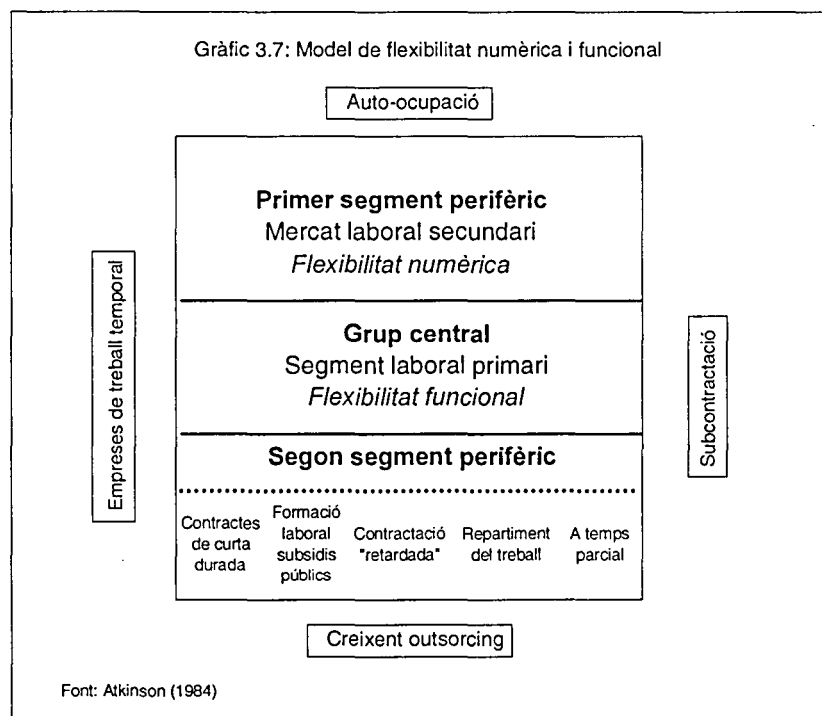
Gràfic 3.7: Model de flexibilitat numèrica i funcional

Auto-ocupació

Empreses de treball temporal

**Primer segment perifèric**
Mercat laboral secundari
*Flexibilitat numèrica*

**Grup central**
Segment laboral primari
*Flexibilitat funcional*

**Segon segment perifèric**

Contractes de curta durada

Formació laboral subsidis públics

Contractació "retardada"

Repartiment del treball

A temps parcial

Subcontractació

Creixent outsorcing

Font: Atkinson (1984)